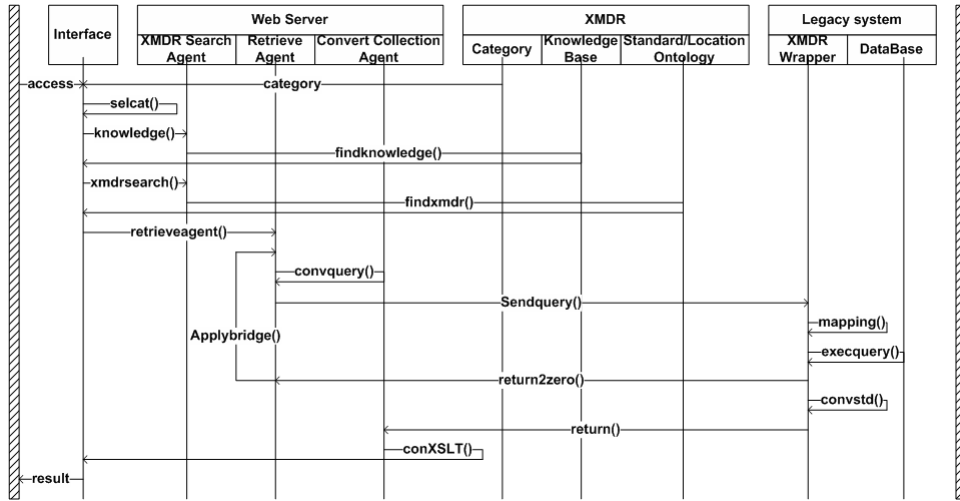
Interface

Web Server

XMDR Search Agent

Retrieve Agent

Convert Collection Agent

XMDR

Category

Knowledge Base

Standard/Location Ontology

Legacy system

XMDR Wrapper

DataBase

access

category

selcat()

knowledge()

findknowledge()

xmdrsearch()

findxmdr()

retrieveagent()

convquery()

Sendquery()

mapping()

Applybridge()

execquery()

return2zero()

convstd()

return()

conXSLT()

result